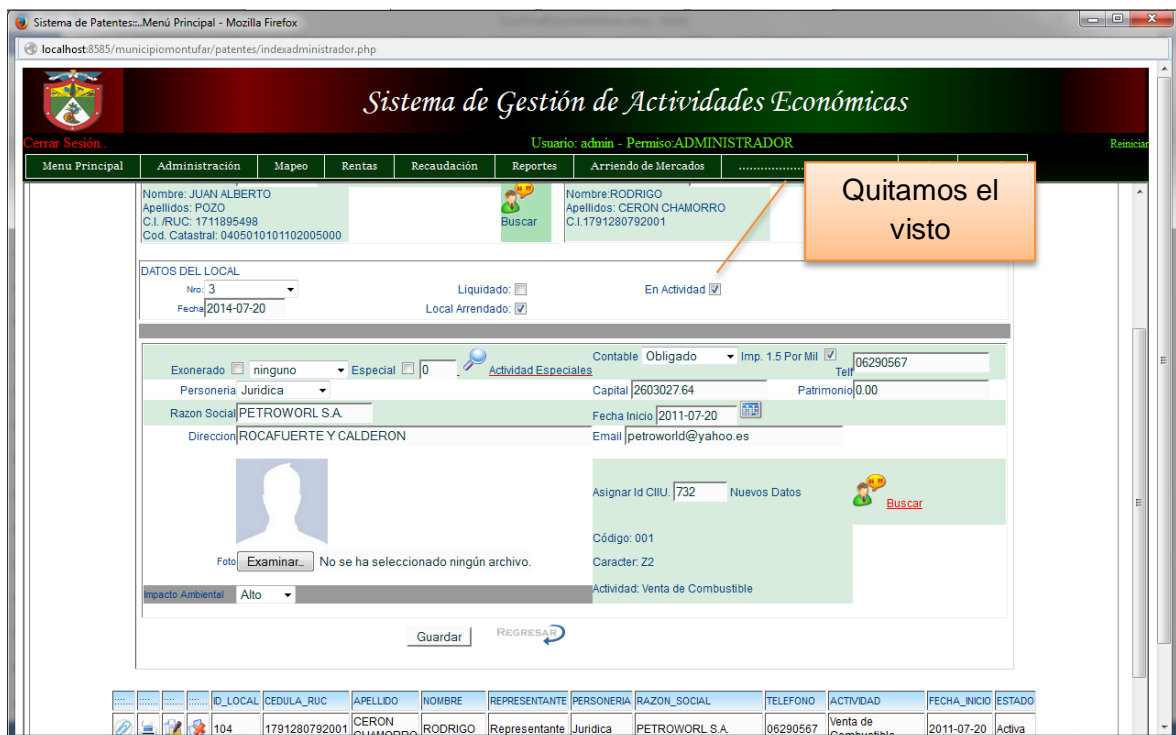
Sistema de Patentes:..Menú Principal - Mozilla Firefox

localhost:8585/municipiomontufar/patentes/indexadministrador.php

Sistema de Gestión de Actividades Económicas

Cerrar Sesión..

Usuario: admin - Permiso:ADMINISTRADOR

Reiniciar

Menu Principal | Administración | Mapeo | Rentas | Recaudación | Reportes | Arriendo de Mercados | ..................

Nombre: JUAN ALBERTO
Apellidos: POZO
C.I. /RUC: 1711895498
Cod. Catastral: 0405010101102005000

Buscar

Nombre:RODRIGO
Apellidos: CERON CHAMORRO
C.I.1791280792001

Quitamos el visto

DATOS DEL LOCAL
Nro: 3
Fecha 2014-07-20
Liquidado:
Local Arrendado:
En Actividad

Exonerado ninguno Especial 0 Actividad Especiales
Contable Obligado Imp. 1.5 Por Mil Telf 06290567
Personeria Juridica
Capital 2603027.64
Patrimonio 0.00
Razon Social PETROWORL S.A.
Fecha Inicio 2011-07-20
Direccion ROCAFUERTE Y CALDERON
Email petroworld@yahoo.es

Asignar Id CIIU. 732 Nuevos Datos
Buscar

Código: 001
Caracter: Z2
Actividad: Venta de Combustible

Foto Examinar... No se ha seleccionado ningún archivo.

Impacto Ambiental Alto

Guardar
REGRESAR

| ...... | ...... | ...... | ...... | ID_LOCAL | CEDULA_RUC | APELLIDO | NOMBRE | REPRESENTANTE | PERSONERIA | RAZON_SOCIAL | TELEFONO | ACTIVIDAD | FECHA_INICIO | ESTADO |
|---|---|---|---|---|---|---|---|---|---|---|---|---|---|---|
| | | | | 104 | 1791280792001 | CERON CHAMORRO | RODRIGO | Representante | Juridica | PETROWORL S.A. | 06290567 | Venta de Combustible | 2011-07-20 | Activa |